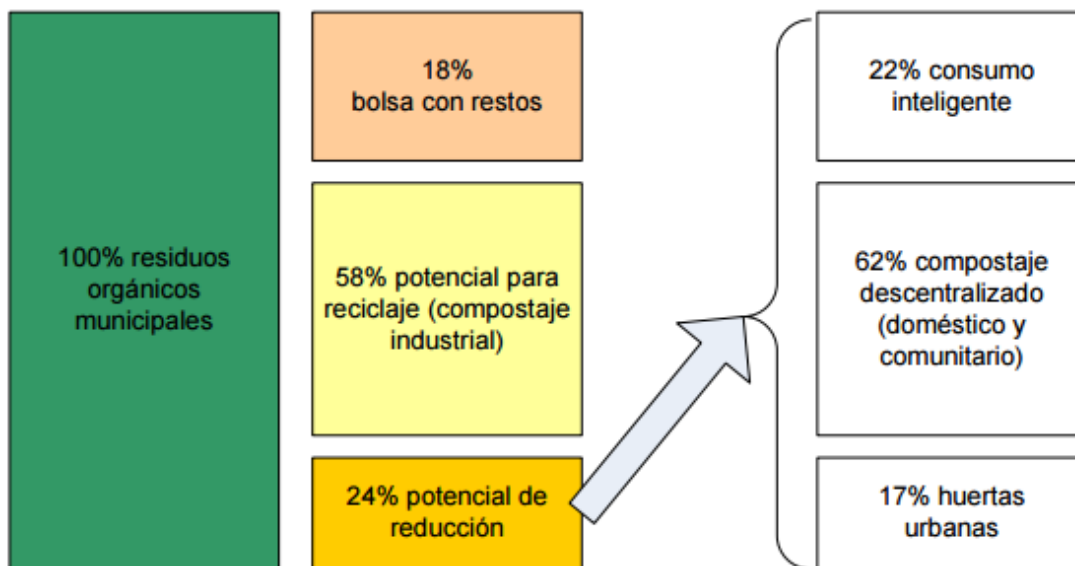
100% residuos orgánicos municipales

18%
bolsa con restos

58% potencial para reciclaje (compostaje industrial)

24% potencial de reducción

22% consumo inteligente

62% compostaje descentralizado (doméstico y comunitario)

17% huertas urbanas